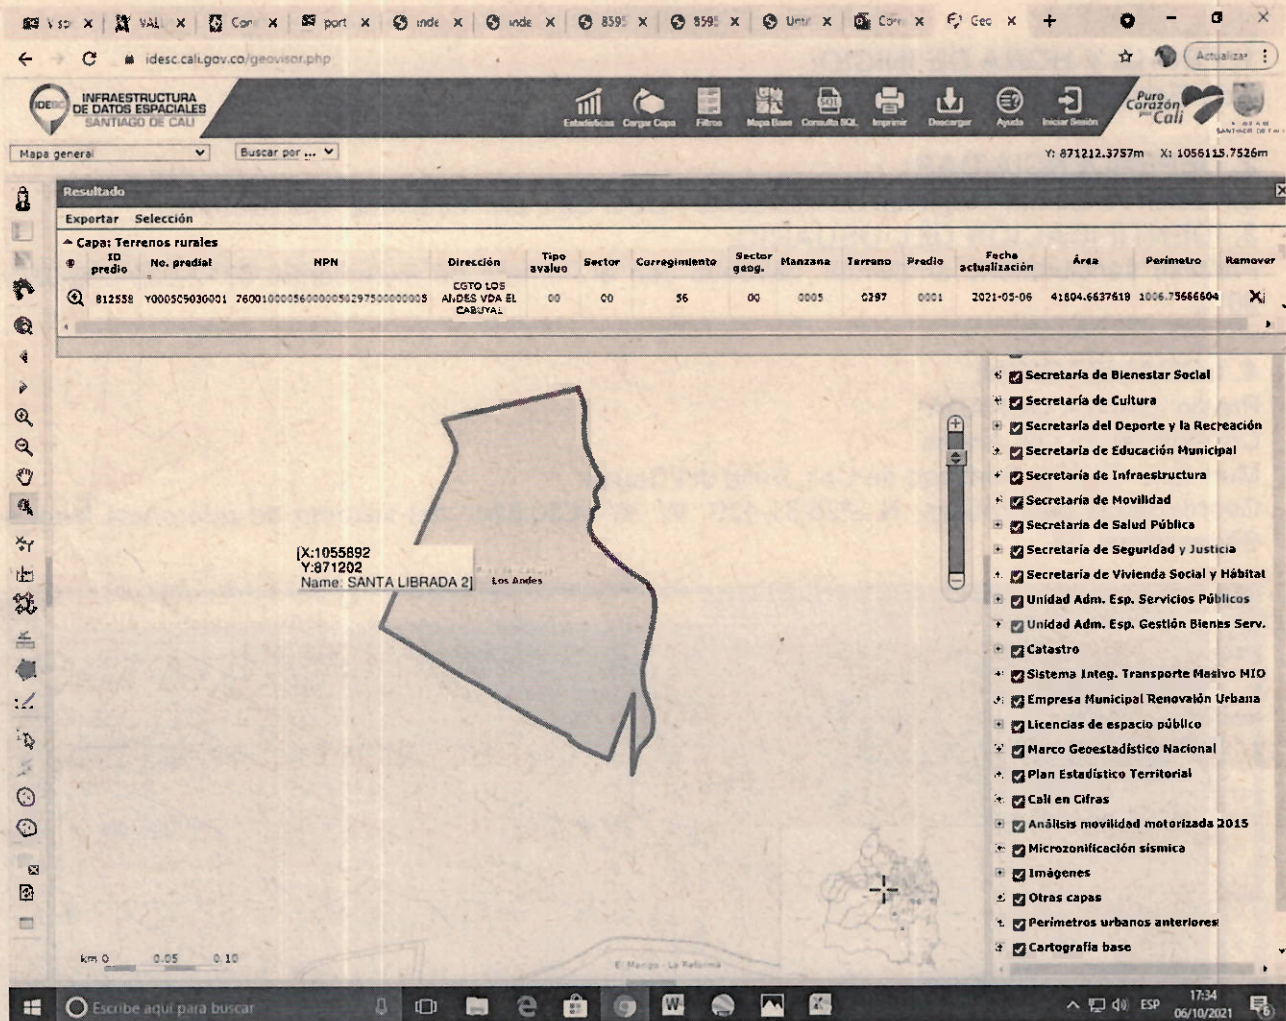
VAL | Con | port | inde | inde | 8595 | 8595 | Univ | Con | Geo

idesc.cali.gov.co/geovisor.php

Actualizar

INFRAESTRUCTURA DE DATOS ESPACIALES SANTIAGO DE CALI

Estadísticas | Cargar Capa | Filtros | Mapa Base | Consulta SQL | Imprimir | Descargar | Ayuda | Iniciar Sesión

Puro Corazón por Cali

Mapa general | Buscar por ...

Y: 871212.3757m X: 1056115.7526m

Resultado

Exportar Selección

Capa: Terrenos rurales

| | ID predio | No. predial | NPN | Dirección | Tipo avaluo | Sector | Corregimiento | Sector geog. | Manzana | Terreno | Predio | Fecha actualización | Área | Perimetro | Remover |
|---|---|---|---|---|---|---|---|---|---|---|---|---|---|---|---|
| | 812558 | Y000505030001 | 760010000560000050297500000005 | CGTO LOS ANDES VDA EL CABUYAL | 00 | 00 | 56 | 00 | 0005 | 0297 | 0001 | 2021-05-06 | 41604.6637619 | 1006.75666604 | X |

Secretaría de Bienestar Social
Secretaría de Cultura
Secretaría del Deporte y la Recreación
Secretaría de Educación Municipal
Secretaría de Infraestructura
Secretaría de Movilidad
Secretaría de Salud Pública
Secretaría de Seguridad y Justicia
Secretaría de Vivienda Social y Hábitat
Unidad Adm. Esp. Servicios Públicos
Unidad Adm. Esp. Gestión Bienes Serv.
Catastro
Sistema Integ. Transporte Masivo MIO
Empresa Municipal Renovación Urbana
Licencias de espacio público
Marco Geoestadístico Nacional
Plan Estadístico Territorial
Cali en Cifras
Análisis movilidad motorizada 2015
Microzonificación sísmica
Imágenes
Otras capas
Perímetros urbanos anteriores
Cartografía base

[X:1055892
Y:871202
Name: SANTA LIBRADA 2]

Los Andes

km 0 0.05 0.10

El Mango - La Reforma

Escribe aquí para buscar

ESP 17:34 06/10/2021